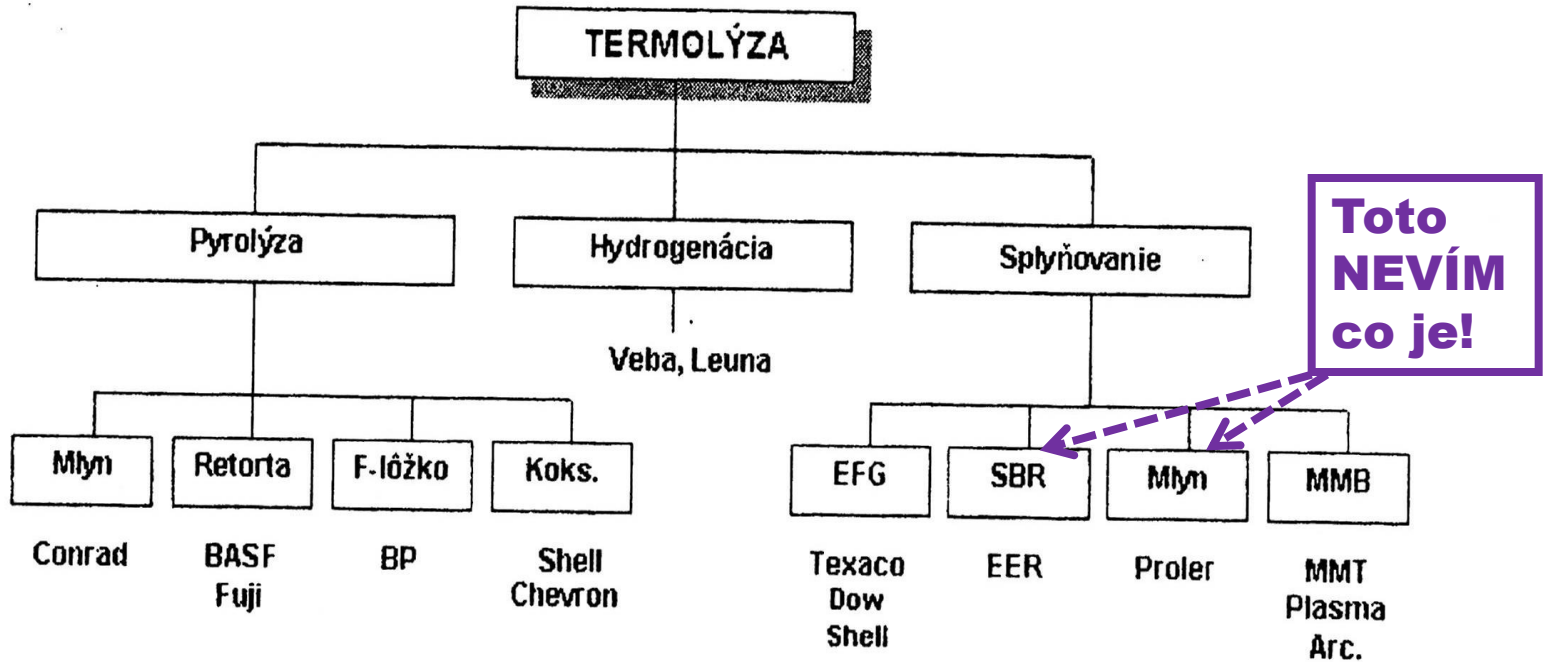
TERMOLÝZA

Pyrolýza

Hydrogenácia

Veba, Leuna

Splyňovanie

Toto NEVÍM co je!

Mlyn

Conrad

Retorta

BASF Fuji

F-lôžko

BP

Koks.

Shell Chevron

EFG

Texaco Dow Shell

SBR

EER

Mlyn

Proler

MMB

MMT Plasma Arc.